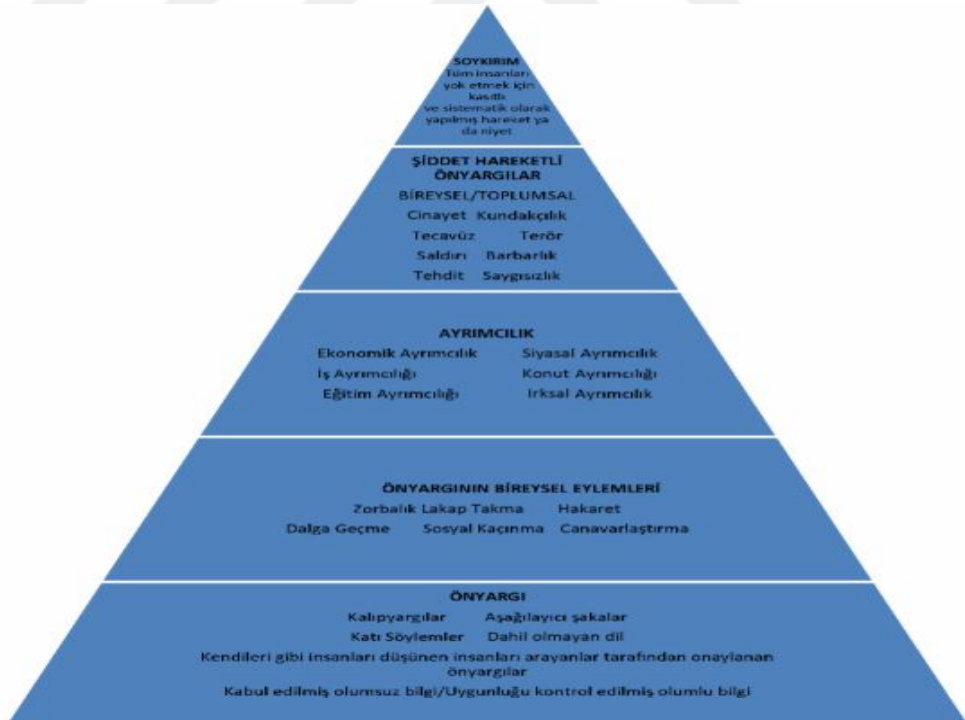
SOYKIRIM
Tüm insanları yok etmek için kasıtlı ve sistematik olarak yapılmış hareket ya da niyet

ŞİDDET HAREKETLİ ÖNYARGILAR
BİREYSEL/TOPLUMSAL
Cinayet Kundakçılık
Tecavüz Terör
Saldırı Barbarlık
Tehdit Saygısızlık

AYRIMCILIK
Ekonomik Ayrımcılık Siyasal Ayrımcılık
İş Ayrımcılığı Konut Ayrımcılığı
Eğitim Ayrımcılığı Irksal Ayrımcılık

ÖNYARGININ BİREYSEL EYLEMLERİ
Zorbalık Lakap Takma Hakaret
Dalga Geçme Sosyal Kaçınma Canavarlaştırma

ÖNYARGI
Kalıpyargılar Aşağılayıcı şakalar
Katı Söylemler Dahil olmayan dil
Kendileri gibi insanları düşünen insanları arayanlar tarafından onaylanan önyargılar
Kabul edilmiş olumsuz bilgi/Uygunluğu kontrol edilmiş olumlu bilgi